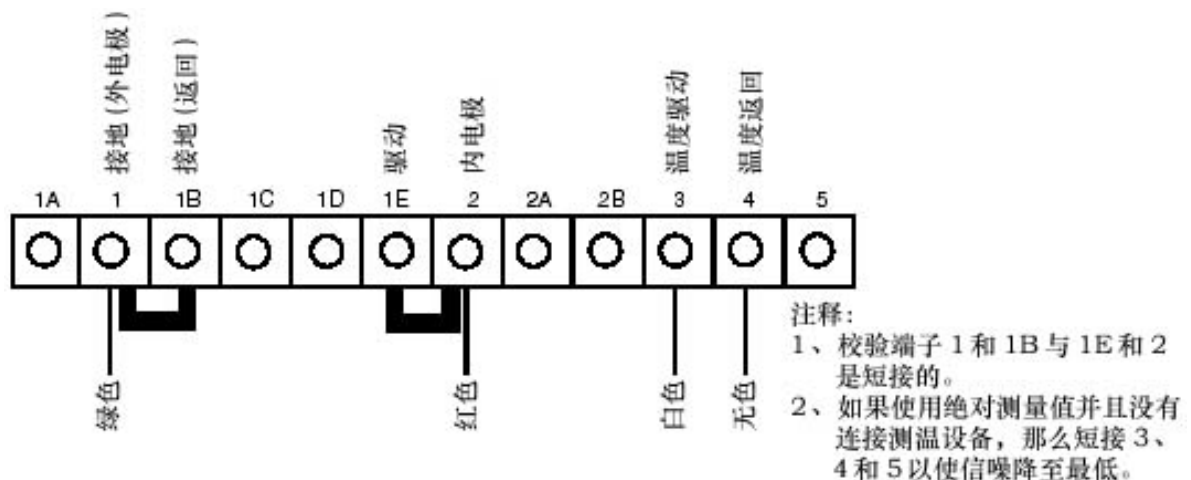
接地（外电极）
接地（返回）
驱动
内电极
温度驱动
温度返回

| 1A | 1 | 1B | 1C | 1D | 1E | 2 | 2A | 2B | 3 | 4 | 5 |
|---|---|---|---|---|---|---|---|---|---|---|---|

绿色
红色
白色
无色

注释:
1、校验端子 1 和 1B 与 1E 和 2 是短接的。
2、如果使用绝对测量值并且没有连接测温设备，那么短接 3、4 和 5 以使信噪降至最低。